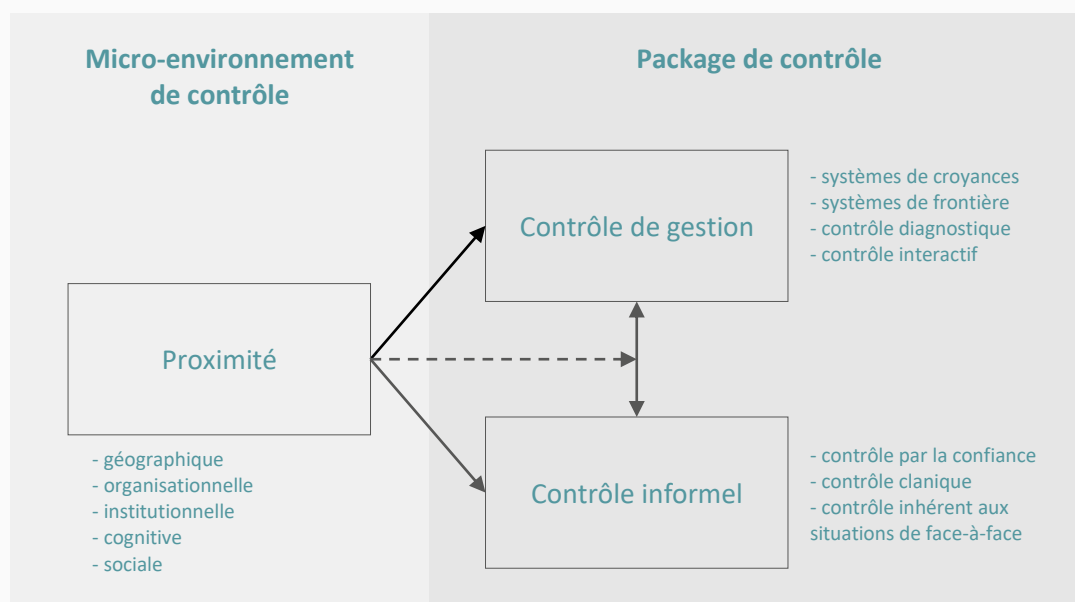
Micro-environnement de contrôle

Proximité

- géographique
- organisationnelle
- institutionnelle
- cognitive
- sociale

Package de contrôle

Contrôle de gestion

- systèmes de croyances
- systèmes de frontière
- contrôle diagnostique
- contrôle interactif

Contrôle informel

- contrôle par la confiance
- contrôle clanique
- contrôle inhérent aux situations de face-à-face